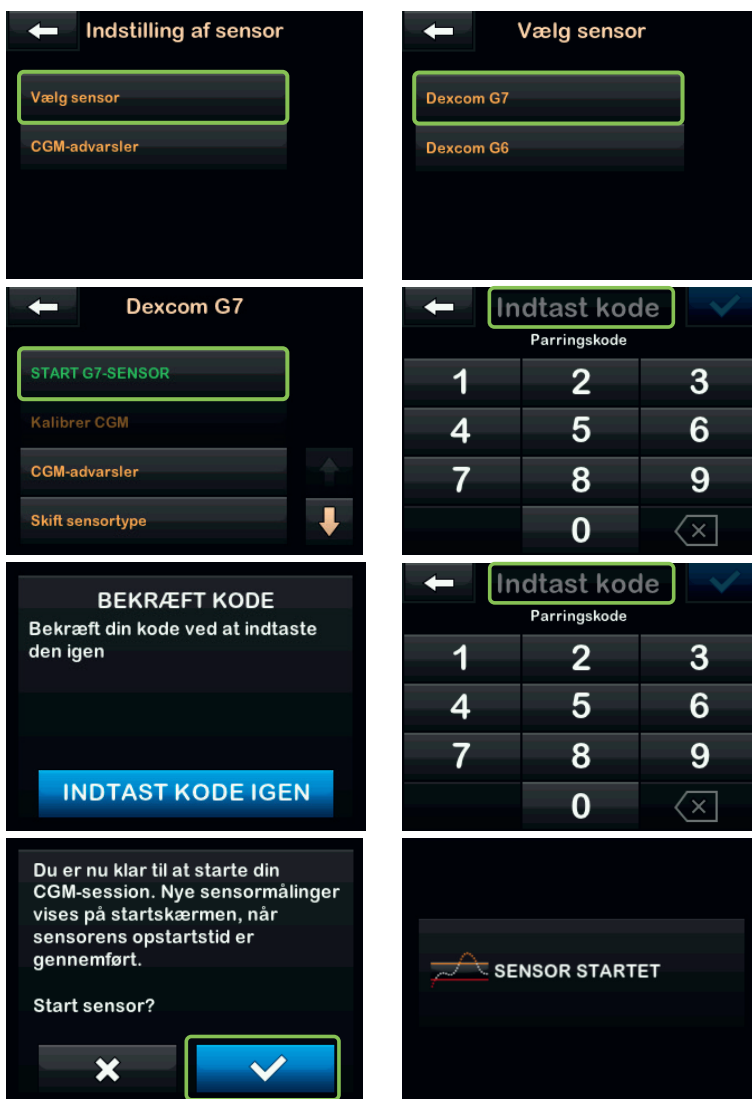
Indstilling af sensor

Vælg sensor

CGM-advarsler

Vælg sensor

Dexcom G7

Dexcom G6

Dexcom G7

START G7-SENSOR

Kalibrer CGM

CGM-advarsler

Skift sensortype

Indtast kode

Parringskode

1 2 3
4 5 6
7 8 9
0

BEKRÆFT KODE

Bekræft din kode ved at indtaste den igen

INDTAST KODE IGEN

Indtast kode

Parringskode

1 2 3
4 5 6
7 8 9
0

Du er nu klar til at starte din CGM-session. Nye sensormålinger vises på startskærmen, når sensorens opstartstid er gennemført.

Start sensor?

SENSOR STARTET